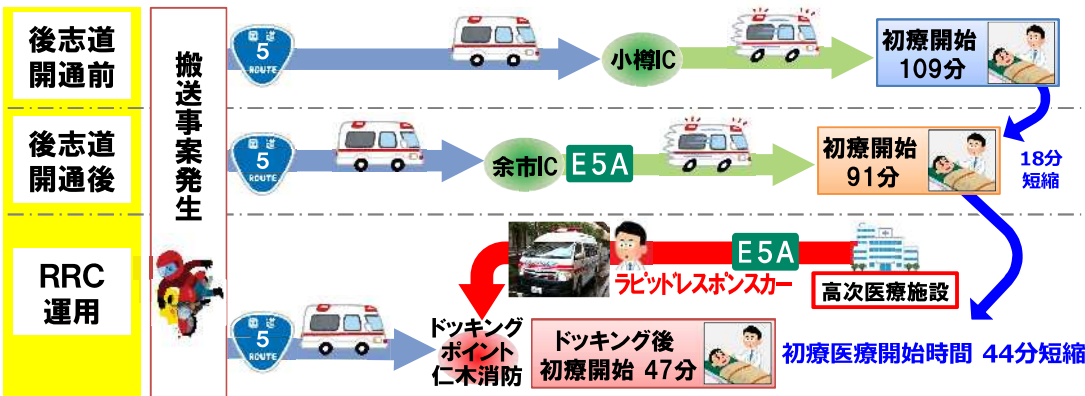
後志道開通前

後志道開通後

RRC運用

搬送事案発生

国道 5 ROUTE

小樽IC

初療開始 109分

国道 5 ROUTE

余市IC

E5A

初療開始 91分

18分短縮

E5A

ラピッドレスポンスカー

高次医療施設

国道 5 ROUTE

ドッキングポイント仁木消防

ドッキング後 初療開始 47分

初療医療開始時間 44分短縮